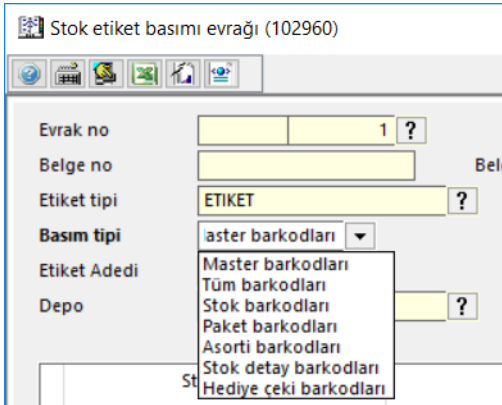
Stok etiket basımı evrağı (102960)

Evrak no
1
?

Belge no
Bel

Etiket tipi
ETIKET
?

Basım tipi
laster barkodları

Etiket Adedi

Depo
?

Master barkodları
Tüm barkodları
Stok barkodları
Paket barkodları
Asorti barkodları
Stok detay barkodları
Hediye çeki barkodları

St